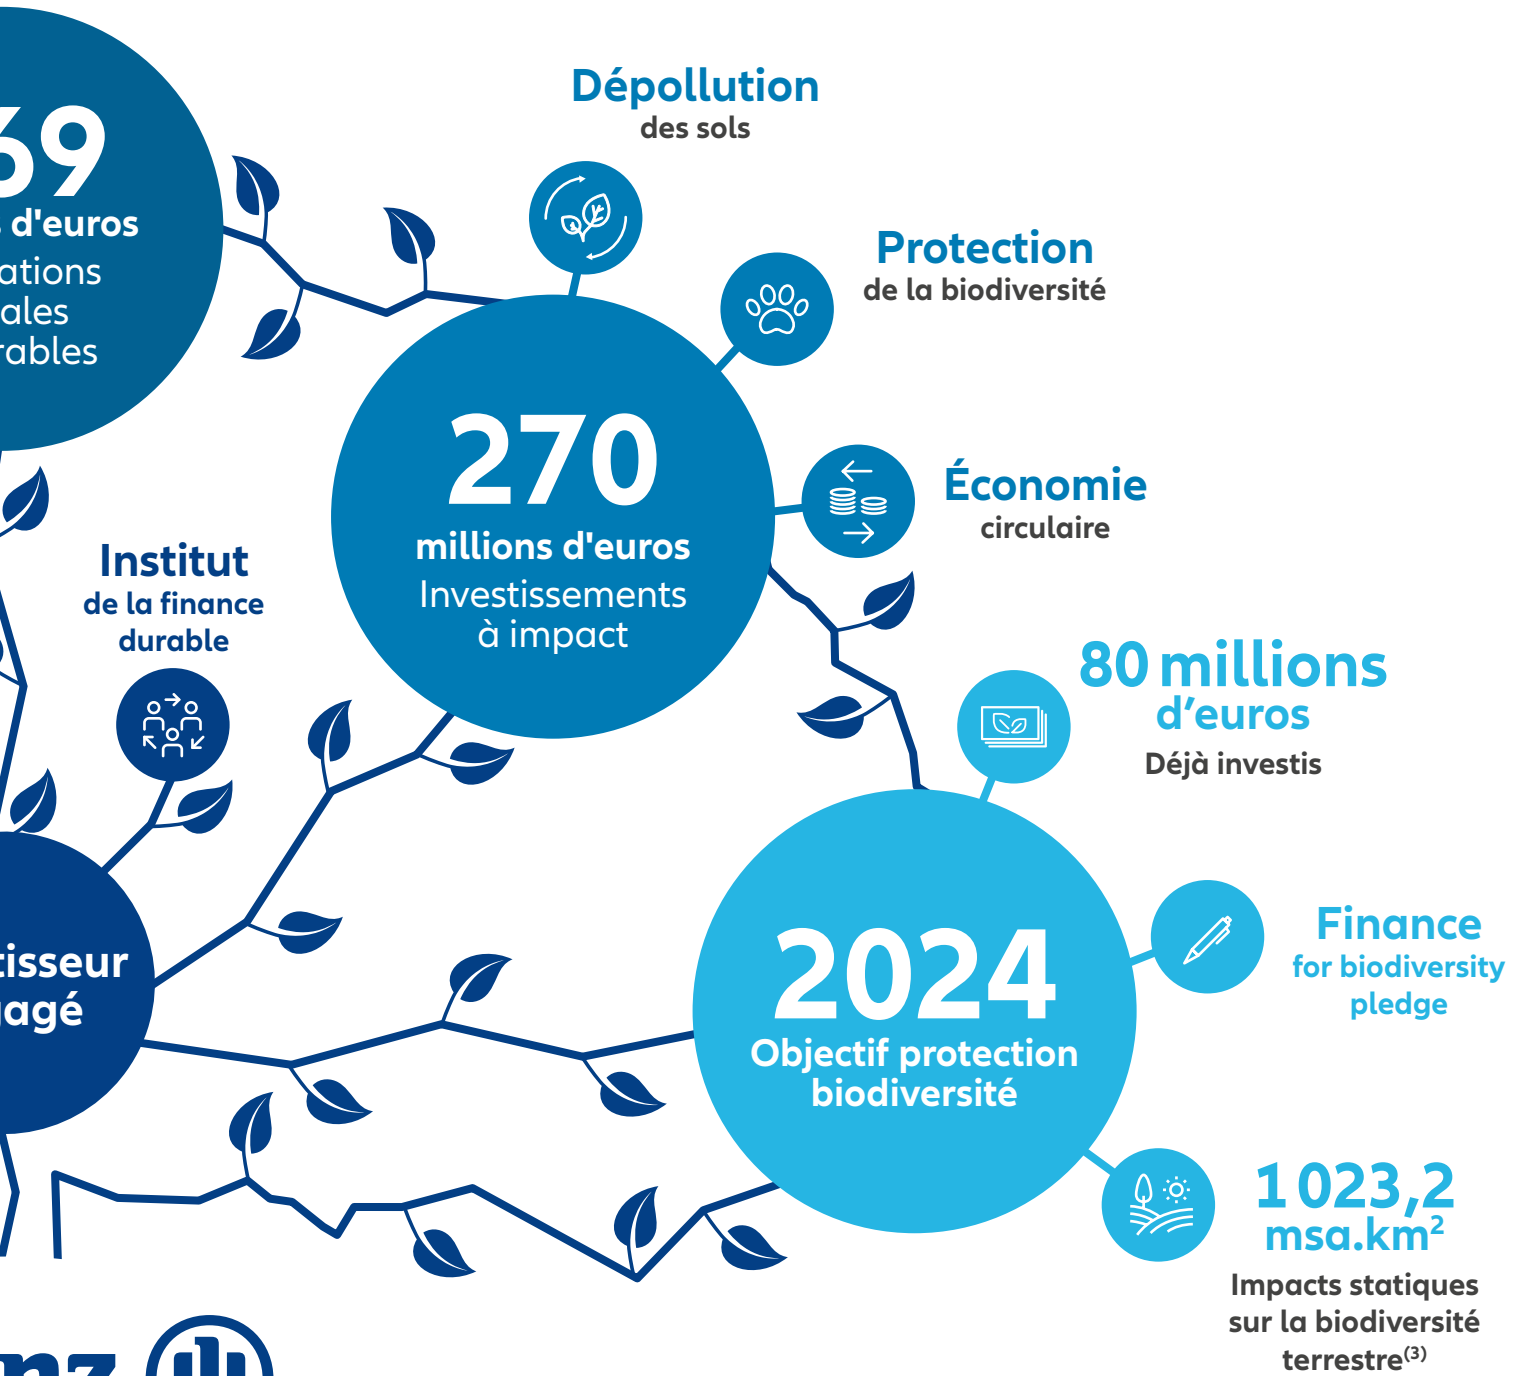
69
d'euros
ations
ales
rables

Dépollution
des sols

Protection
de la biodiversité

270
millions d'euros
Investissements
à impact

Économie
circulaire

Institut
de la finance
durable

80 millions
d'euros
Déjà investis

tisseur
agé

2024
Objectif protection
biodiversité

Finance
for biodiversity
pledge

1 023,2
msa.km$^2$
Impacts statiques
sur la biodiversité
terrestre$^{(3)}$

nz